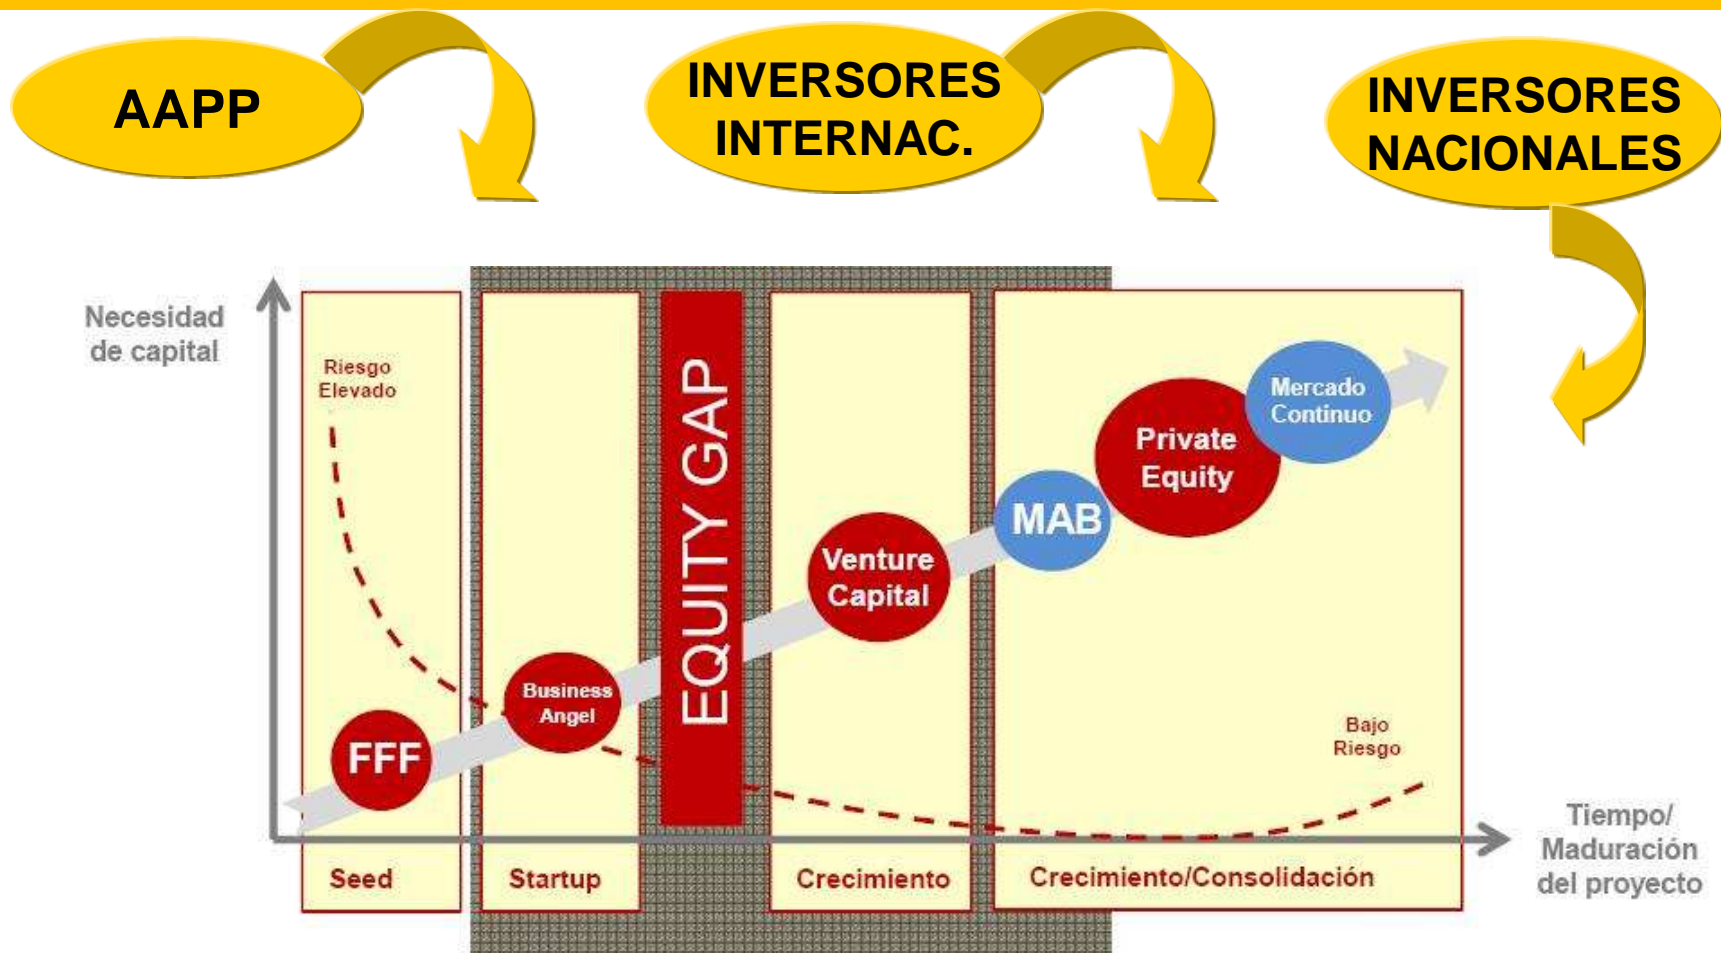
AAPP

INVERSORES INTERNAC.

INVERSORES NACIONALES

Necesidad de capital

Riesgo Elevado

FFF

Business Angel

EQUITY GAP

Venture Capital

MAB

Private Equity

Mercado Continuo

Bajo Riesgo

Seed

Startup

Crecimiento

Crecimiento/Consolidación

Tiempo/ Maduración del proyecto